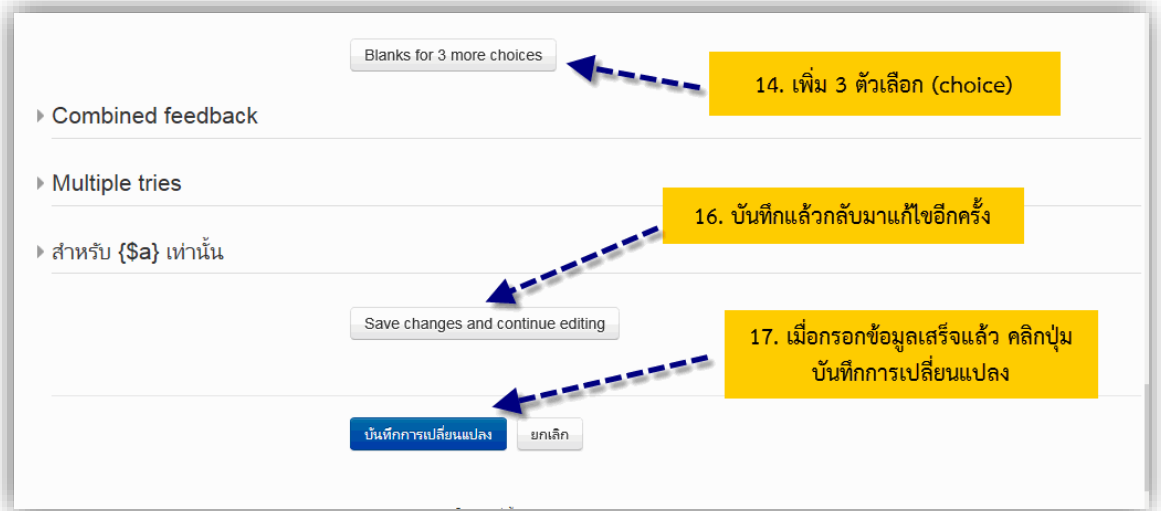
Blanks for 3 more choices

14. เพิ่ม 3 ตัวเลือก (choice)

Combined feedback

Multiple tries

16. บันทึกแล้วกลับมาแก้ไขอีกครั้ง

สำหรับ {$a} เท่านั้น

Save changes and continue editing

17. เมื่อกรอกข้อมูลเสร็จแล้ว คลิกปุ่ม บันทึกการเปลี่ยนแปลง

บันทึกการเปลี่ยนแปลง

ยกเลิก